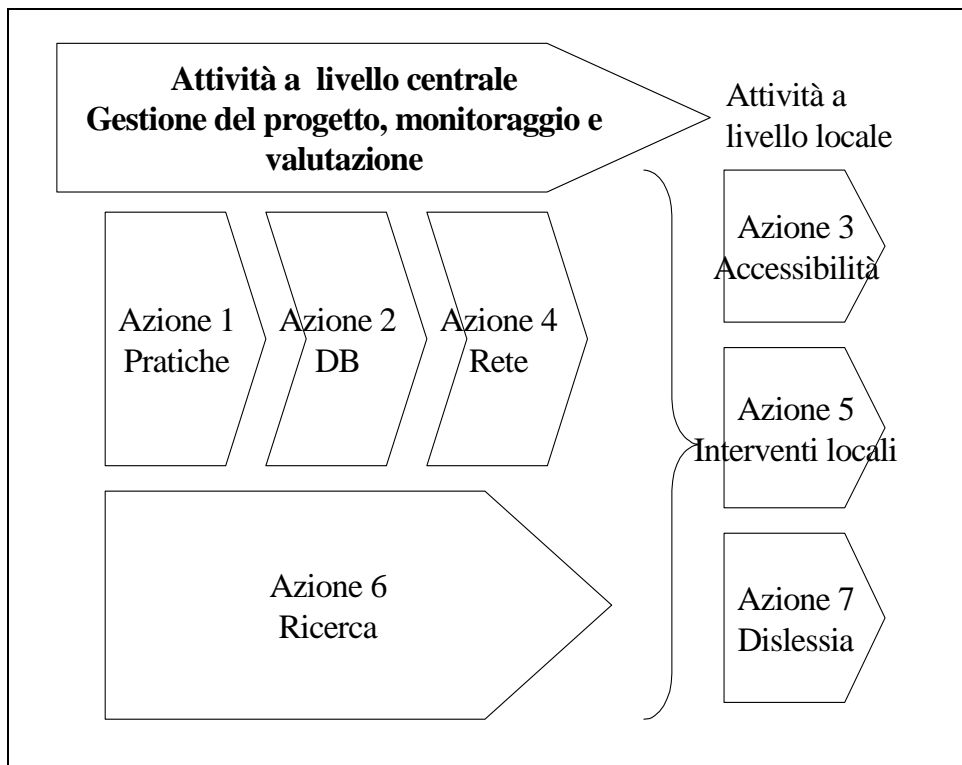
Attività a livello centrale
Gestione del progetto, monitoraggio e valutazione

Attività a livello locale

Azione 1
Pratiche

Azione 2
DB

Azione 4
Rete

Azione 6
Ricerca

Azione 3
Accessibilità

Azione 5
Interventi locali

Azione 7
Dislessia